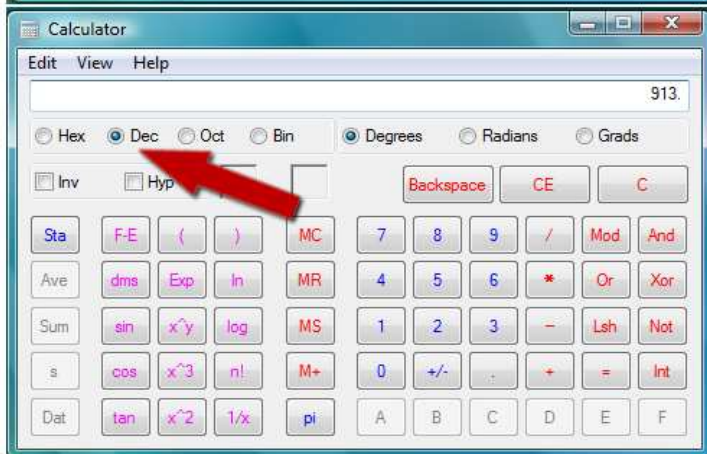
Calculator

Edit View Help

913.

Hex Dec Oct Bin

Degrees Radians Grads

Inv Hyp

Backspace CE C

Sta F-E ( ) MC 7 8 9 / Mod And

Ave dms Exp ln MR 4 5 6 * Or Xor

Sum sin x^y log MS 1 2 3 - Lsh Not

s cos x^3 n! M+ 0 +/- . + = Int

Dat tan x^2 1/x pi A B C D E F